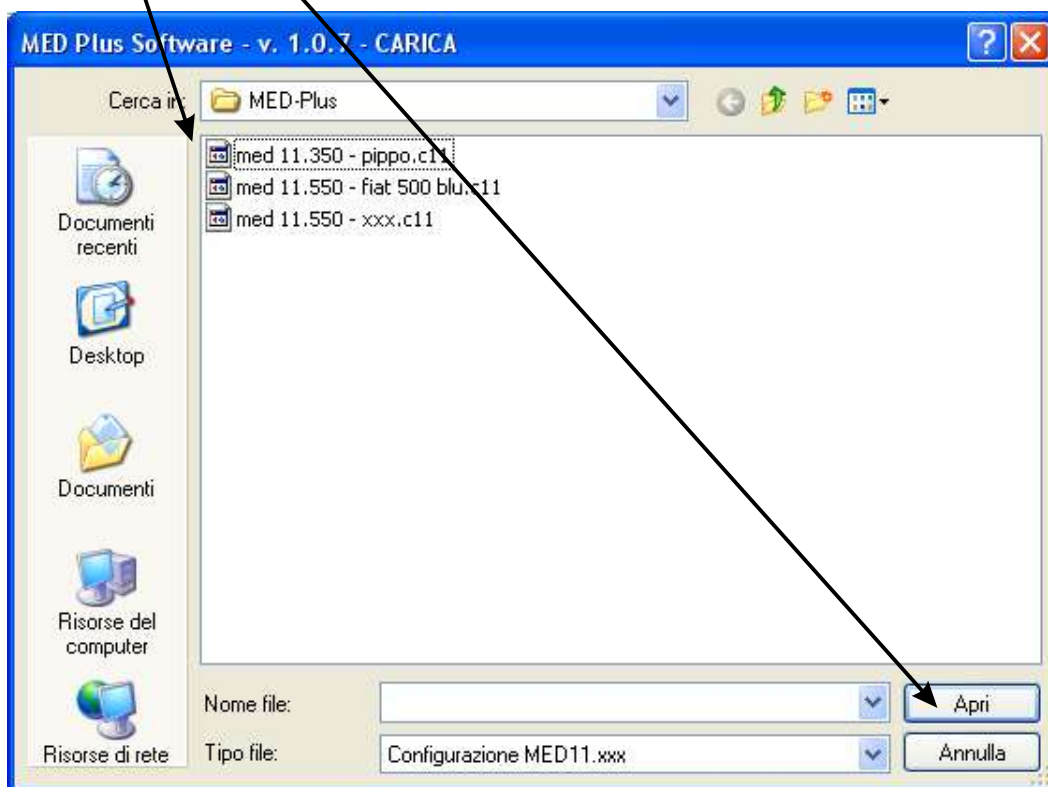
MED Plus Software - v. 1.0.7 - CARICA

Cerca in: MED-Plus

Documenti recenti
Desktop
Documenti
Risorse del computer
Risorse di rete

med 11.350 - pippo.c11
med 11.550 - fiat 500 blu.c11
med 11.550 - xxx.c11

Nome file:
Tipo file: Configurazione MED11.xxx

Apri
Annulla